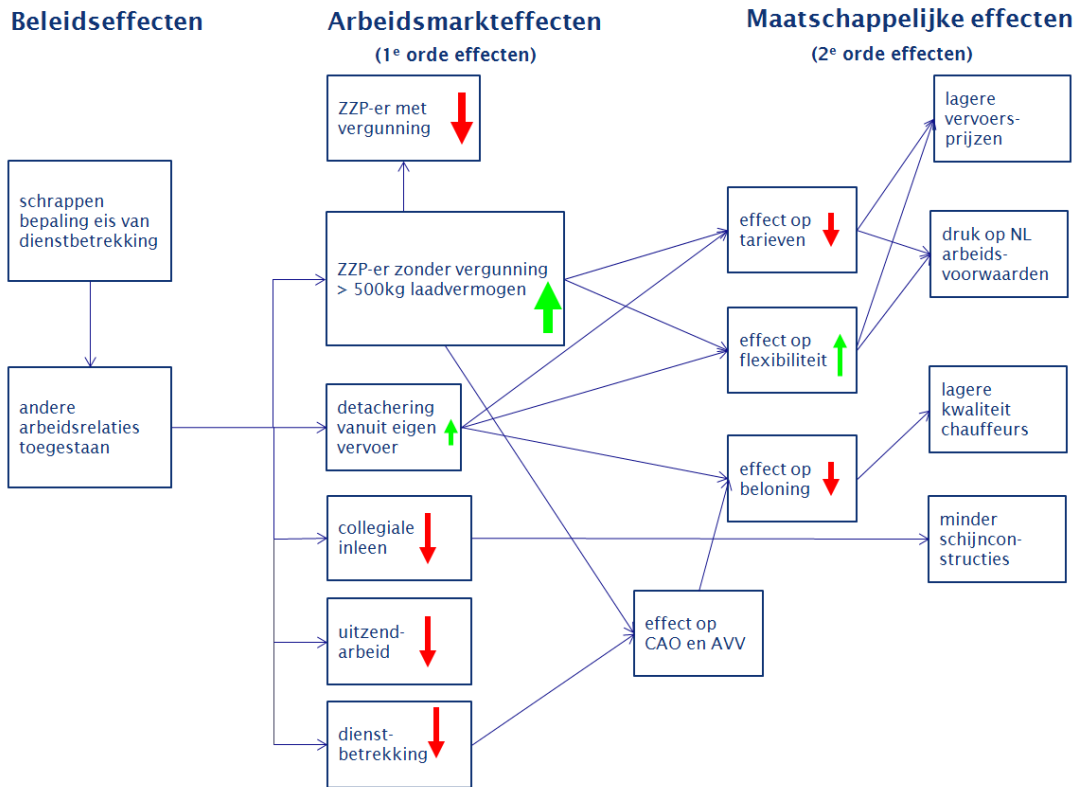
Beleidseffecten

Arbeidsmarkteffecten
(1$^e$ orde effecten)

Maatschappelijke effecten
(2$^e$ orde effecten)

schrappen bepaling eis van dienstbetrekking

andere arbeidsrelaties toegestaan

ZZP-er met vergunning

ZZP-er zonder vergunning > 500kg laadvermogen

detachering vanuit eigen vervoer

collegiale inleen

uitzendarbeid

dienstbetrekking

effect op tarieven

effect op flexibiliteit

effect op beloning

effect op CAO en AVV

lagere vervoersprijzen

druk op NL arbeidsvoorwaarden

lagere kwaliteit chauffeurs

minder schijnconstructies